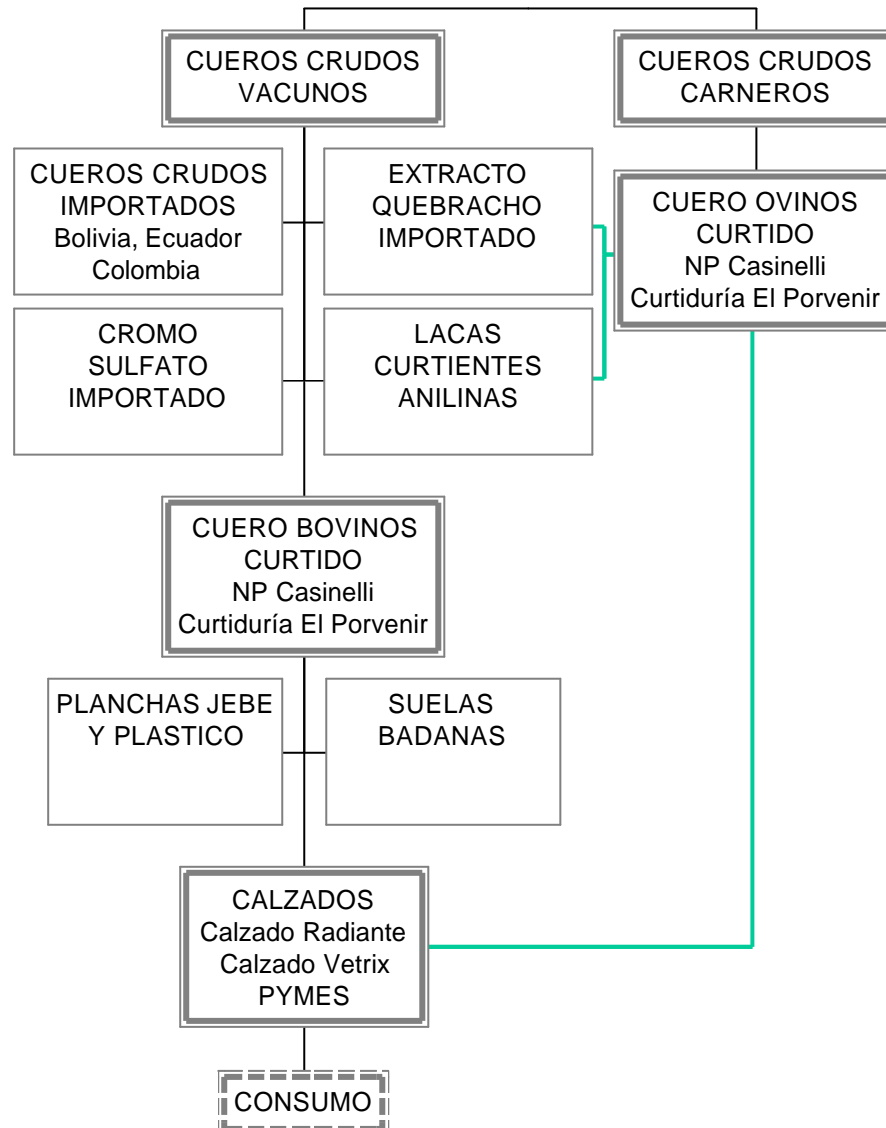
CUEROS CRUDOS VACUNOS

CUEROS CRUDOS CARNEROS

CUEROS CRUDOS IMPORTADOS Bolivia, Ecuador Colombia

EXTRACTO QUEBRACHO IMPORTADO

CUERO OVINOS CURTIDO NP Casinelli Curtiduría El Porvenir

CROMO SULFATO IMPORTADO

LACAS CURTIENTES ANILINAS

CUERO BOVINOS CURTIDO NP Casinelli Curtiduría El Porvenir

PLANCHAS JEBE Y PLASTICO

SUELAS BADANAS

CALZADOS Calzado Radiante Calzado Vetrix PYMES

CONSUMO